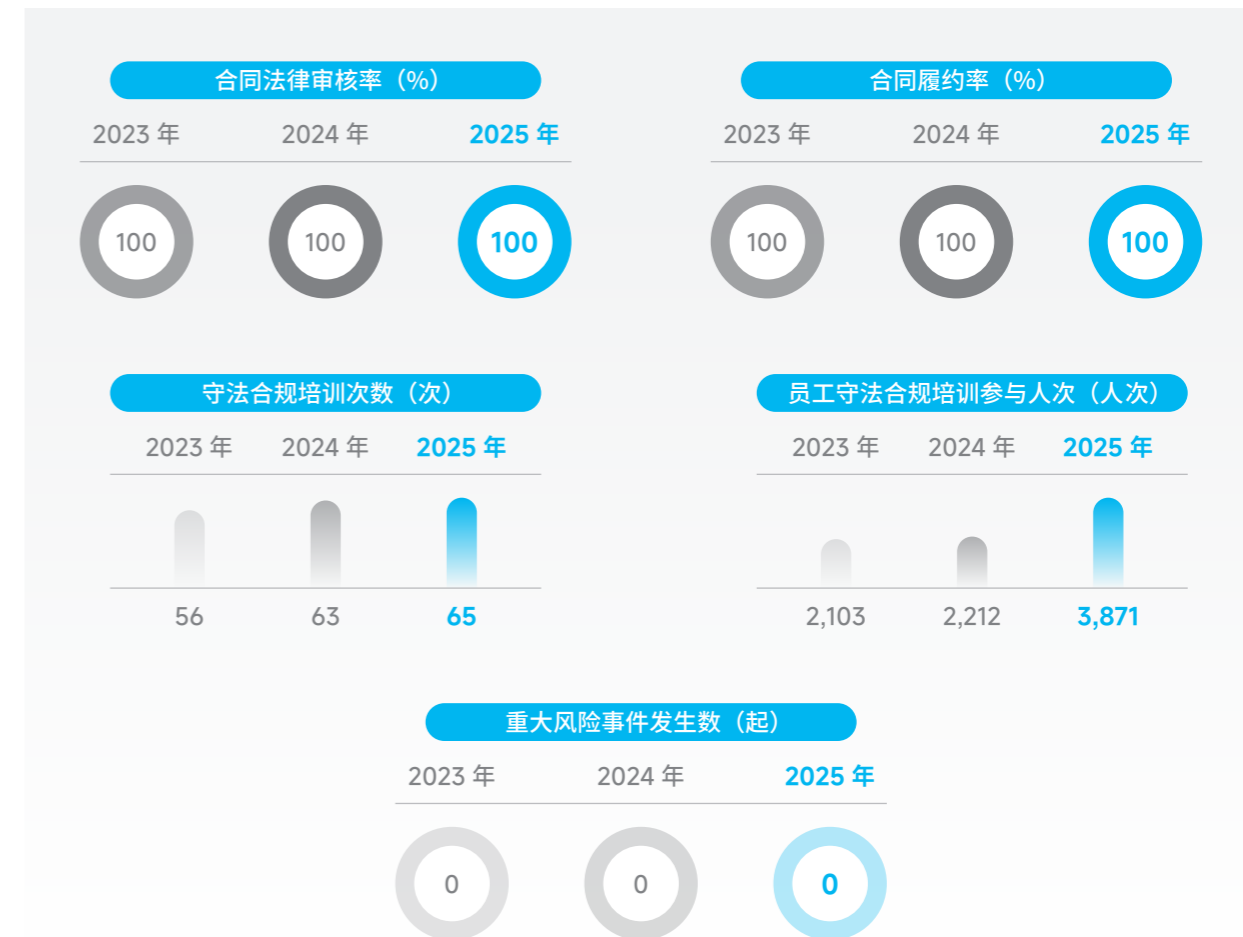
合同法律审核率（%）

| 2023 年 | 2024 年 | 2025 年 |
|---|---|---|
| 100 | 100 | 100 |

合同履约率（%）

| 2023 年 | 2024 年 | 2025 年 |
|---|---|---|
| 100 | 100 | 100 |

守法合规培训次数（次）

| 2023 年 | 2024 年 | 2025 年 |
|---|---|---|
| 56 | 63 | 65 |

员工守法合规培训参与人次（人次）

| 2023 年 | 2024 年 | 2025 年 |
|---|---|---|
| 2,103 | 2,212 | 3,871 |

重大风险事件发生数（起）

| 2023 年 | 2024 年 | 2025 年 |
|---|---|---|
| 0 | 0 | 0 |